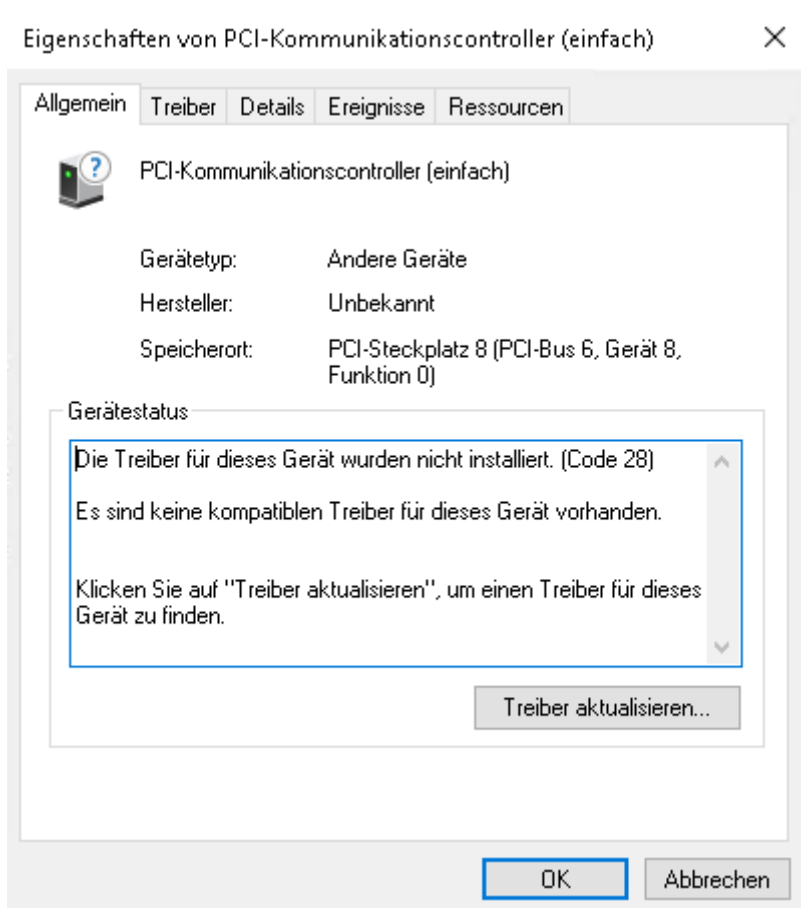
Eigenschaften von PCI-Kommunikationscontroller (einfach)

×

Allgemein | Treiber | Details | Ereignisse | Ressourcen

PCI-Kommunikationscontroller (einfach)

| | |
|---|---|
| Gerätetyp: | Andere Geräte |
| Hersteller: | Unbekannt |
| Speicherort: | PCI-Steckplatz 8 (PCI-Bus 6, Gerät 8, Funktion 0) |

Gerätestatus

Die Treiber für dieses Gerät wurden nicht installiert. (Code 28)

Es sind keine kompatiblen Treiber für dieses Gerät vorhanden.

Klicken Sie auf "Treiber aktualisieren", um einen Treiber für dieses Gerät zu finden.

Treiber aktualisieren...

OK

Abbrechen